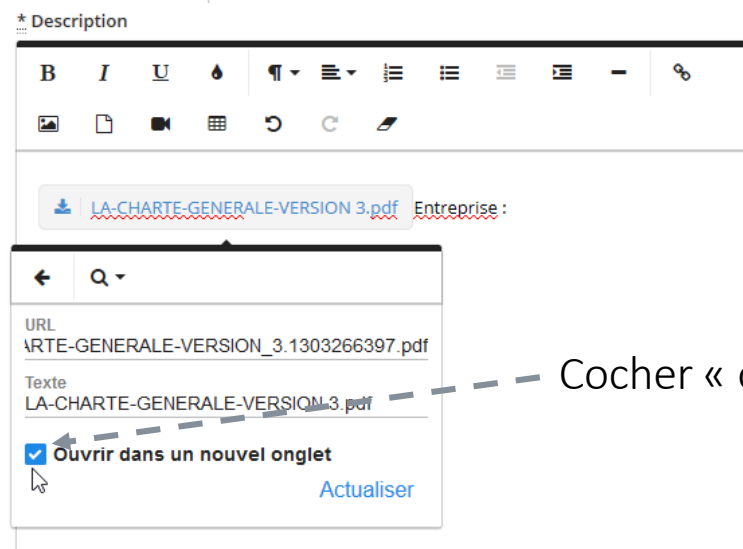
* Description

B I U

LA-CHARTE-GENERALE-VERSION 3.pdf Entreprise :

URL
RTE-GENERALE-VERSION_3.1303266397.pdf

Texte
LA-CHARTE-GENERALE-VERSION 3.pdf

Ouvrir dans un nouvel onglet

Actualiser

Cocher « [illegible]